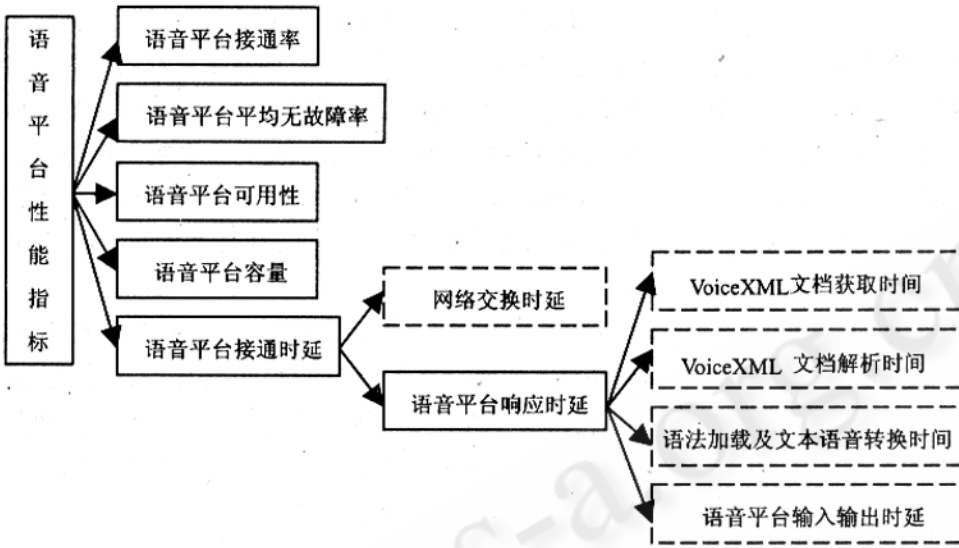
语音平台性能指标

语音平台接通率

语音平台平均无故障率

语音平台可用性

语音平台容量

语音平台接通时延

网络交换时延

语音平台响应时延

VoiceXML文档获取时间

VoiceXML 文档解析时间

语法加载及文本语音转换时间

语音平台输入输出时延